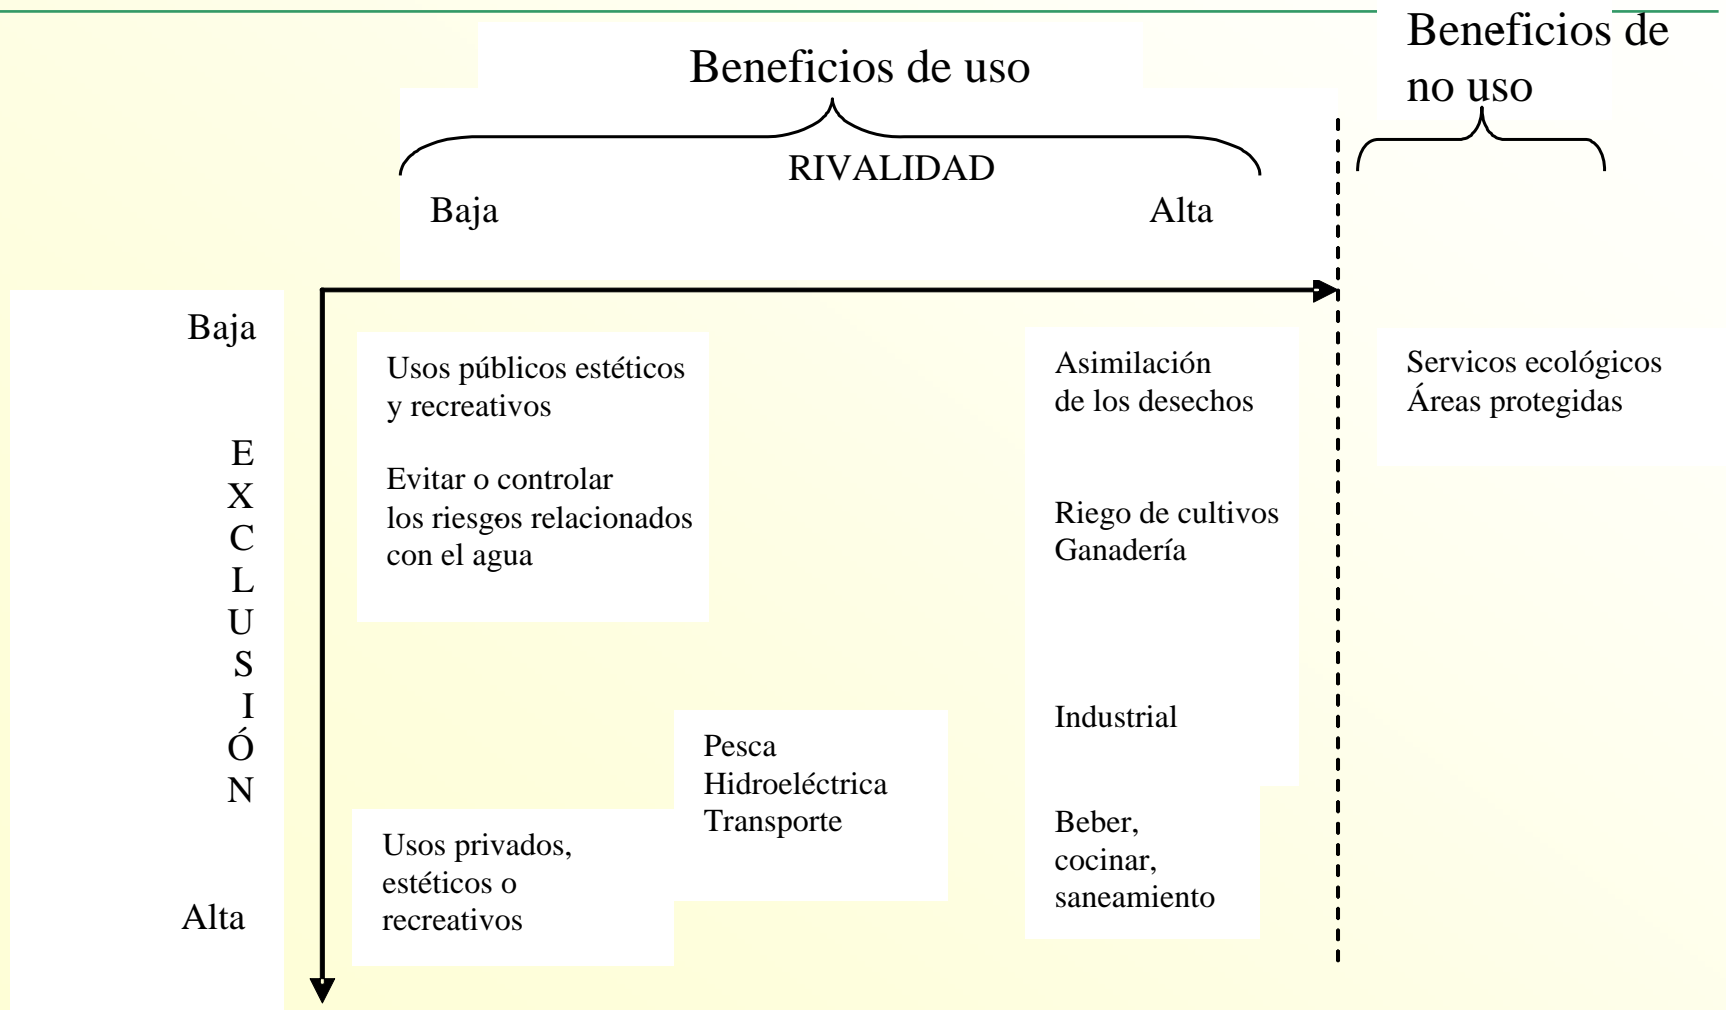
Beneficios de uso

Beneficios de no uso

RIVALIDAD

Baja

Alta

Baja

EXCLUSIÓN

Alta

Usos públicos estéticos y recreativos

Evitar o controlar los riesgos relacionados con el agua

Asimilación de los desechos

Riego de cultivos
Ganadería

Industrial

Servicos ecológicos
Áreas protegidas

Pesca
Hidroeléctrica
Transporte

Usos privados, estéticos o recreativos

Beber, cocinar, saneamiento